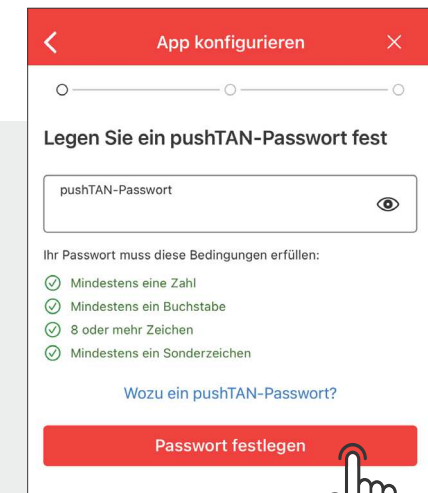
App konfigurieren

Legen Sie ein pushTAN-Passwort fest

pushTAN-Passwort

Ihr Passwort muss diese Bedingungen erfüllen:

Mindestens eine Zahl
Mindestens ein Buchstabe
8 oder mehr Zeichen
Mindestens ein Sonderzeichen

Wozu ein pushTAN-Passwort?

Passwort festlegen